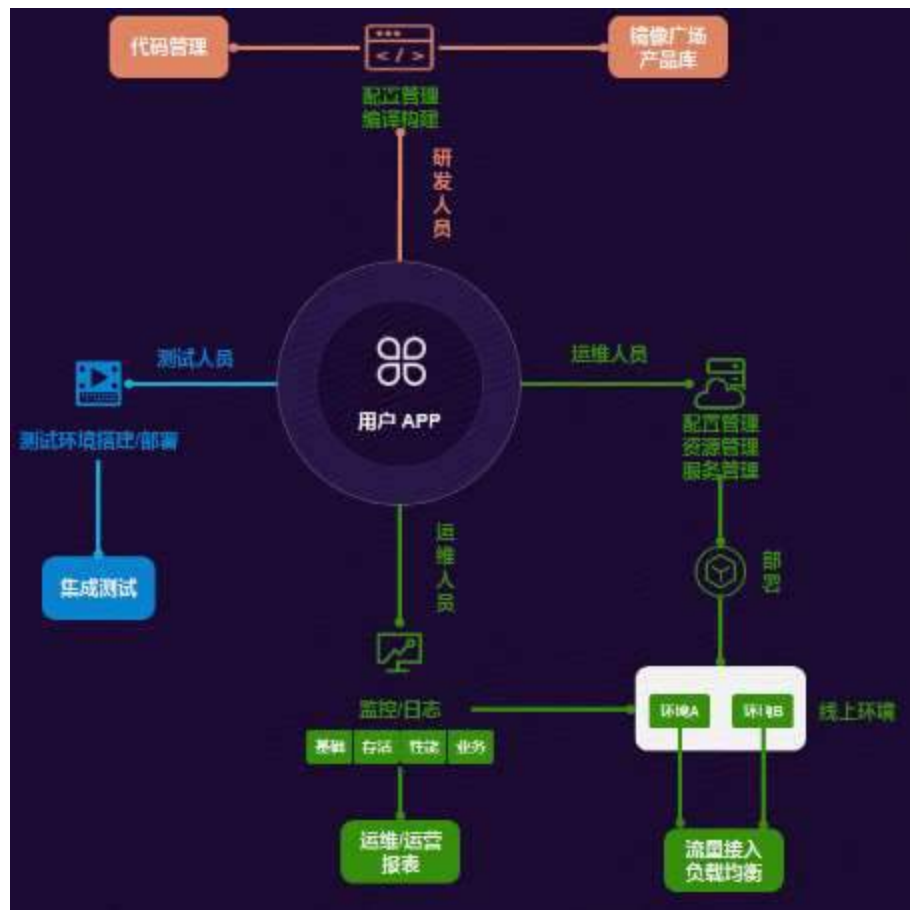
代码管理

< / >

镜像广场
产品库

配置管理
编译构建

研发人员

测试人员

运维人员

用户 APP

测试环境搭建/部署

配置管理
资源管理
服务管理

集成测试

运维人员

部署

监控/日志

环境A

环境B

线上环境

基础

存活

性能

业务

运维/运营
报表

流量接入
负载均衡